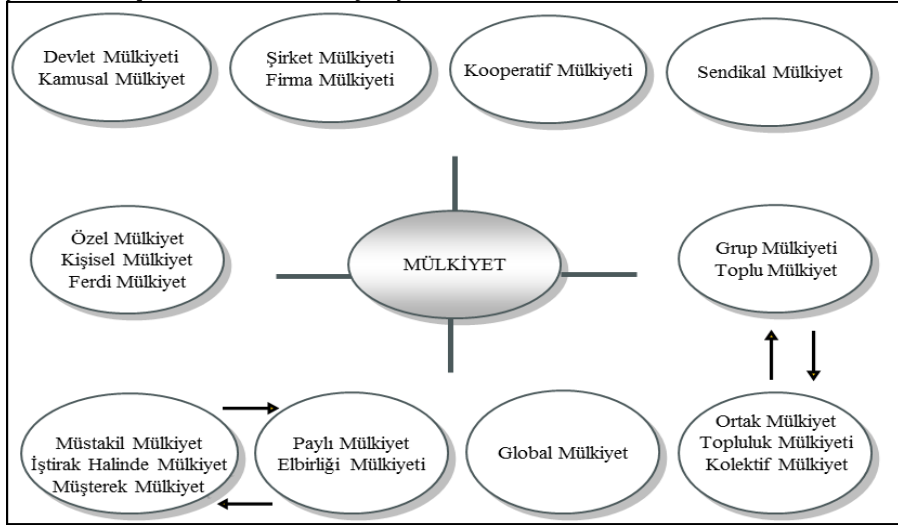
Devlet Mülkiyeti
Kamusal Mülkiyet

Şirket Mülkiyeti
Firma Mülkiyeti

Kooperatif Mülkiyeti

Sendikal Mülkiyet

Özel Mülkiyet
Kişisel Mülkiyet
Ferdi Mülkiyet

MÜLKİYET

Grup Mülkiyeti
Toplu Mülkiyet

Müstakil Mülkiyet
İştirak Halinde Mülkiyet
Müşterek Mülkiyet

Paylı Mülkiyet
Elbirliği Mülkiyeti

Global Mülkiyet

Ortak Mülkiyet
Topluluk Mülkiyeti
Kolektif Mülkiyet